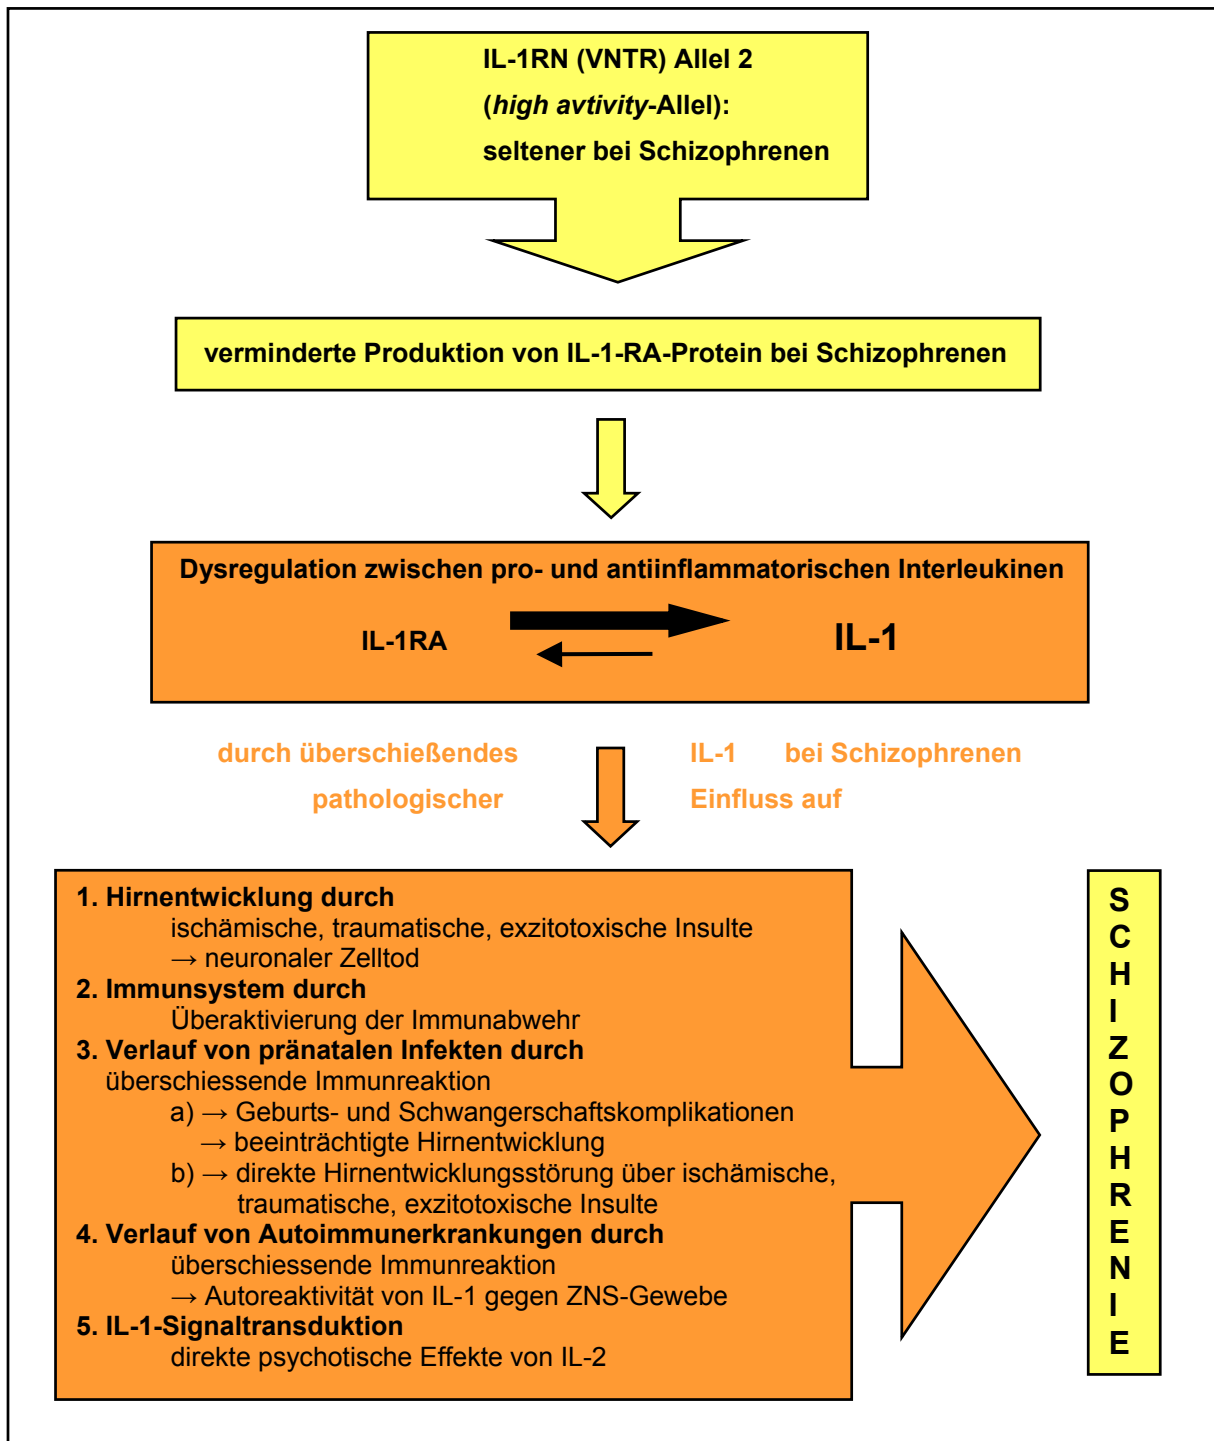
IL-1RN (VNTR) Allel 2
(*high avtivity*-Allel):
seltener bei Schizophrenen

verminderte Produktion von IL-1-RA-Protein bei Schizophrenen

Dysregulation zwischen pro- und antiinflammatorischen Interleukinen

IL-1RA

IL-1

durch überschießendes IL-1 bei Schizophrenen
pathologischer Einfluss auf

1. Hirnentwicklung durch
ischämische, traumatische, exzitotoxische Insulte
→ neuronaler Zelltod
2. Immunsystem durch
Überaktivierung der Immunabwehr
3. Verlauf von pränatalen Infekten durch
überschiessende Immunreaktion
a) → Geburts- und Schwangerschaftskomplikationen
→ beeinträchtigte Hirnentwicklung
b) → direkte Hirnentwicklungsstörung über ischämische, traumatische, exzitotoxische Insulte
4. Verlauf von Autoimmunerkrankungen durch
überschiessende Immunreaktion
→ Autoreaktivität von IL-1 gegen ZNS-Gewebe
5. IL-1-Signaltransduktion
direkte psychotische Effekte von IL-2

S C H I Z O P H R E N I E